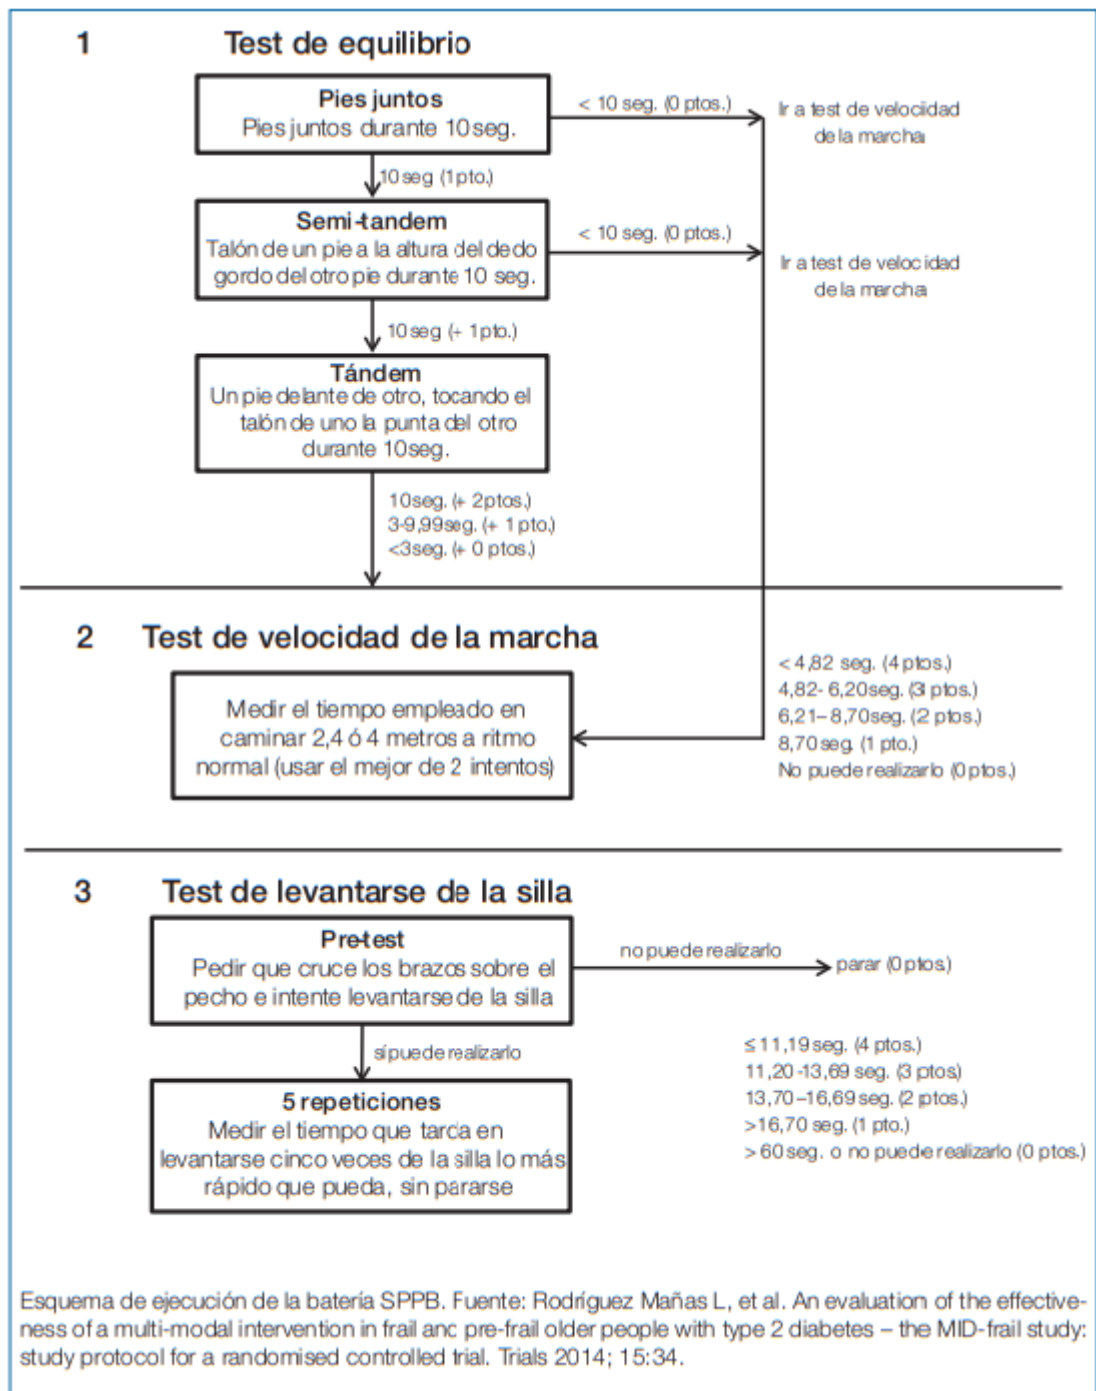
1 Test de equilibrio

Pies juntos
Pies juntos durante 10 seg.

< 10 seg. (0 ptos.)

Ir a test de velocidad de la marcha

10 seg (1 pto.)

Semi-tandem
Talón de un pie a la altura del dedo gordo del otro pie durante 10 seg.

< 10 seg. (0 ptos.)

Ir a test de velocidad de la marcha

10 seg (+ 1 pto.)

Tándem
Un pie delante de otro, tocando el talón de uno la punta del otro durante 10 seg.

10 seg. (+ 2 ptos.)
3-9,99 seg. (+ 1 pto.)
<3 seg. (+ 0 ptos.)

2 Test de velocidad de la marcha

Medir el tiempo empleado en caminar 2,4 ó 4 metros a ritmo normal (usar el mejor de 2 intentos)

< 4,82 seg. (4 ptos.)
4,82- 6,20 seg. (3 ptos.)
6,21– 8,70 seg. (2 ptos.)
8,70 seg. (1 pto.)
No puede realizarlo (0 ptos.)

3 Test de levantarse de la silla

Pre-test
Pedir que cruce los brazos sobre el pecho e intente levantarse de la silla

no puede realizarlo

parar (0 ptos.)

sí puede realizarlo

5 repeticiones
Medir el tiempo que tarda en levantarse cinco veces de la silla lo más rápido que pueda, sin pararse

≤ 11,19 seg. (4 ptos.)
11,20 -13,69 seg. (3 ptos)
13,70 – 16,69 seg. (2 ptos.)
>16,70 seg. (1 pto.)
> 60 seg. o no puede realizarlo (0 ptos.)

Esquema de ejecución de la batería SPPB. Fuente: Rodríguez Mañas L, et al. An evaluation of the effectiveness of a multi-modal intervention in frail and pre-frail older people with type 2 diabetes – the MID-frail study: study protocol for a randomised controlled trial. Trials 2014; 15:34.